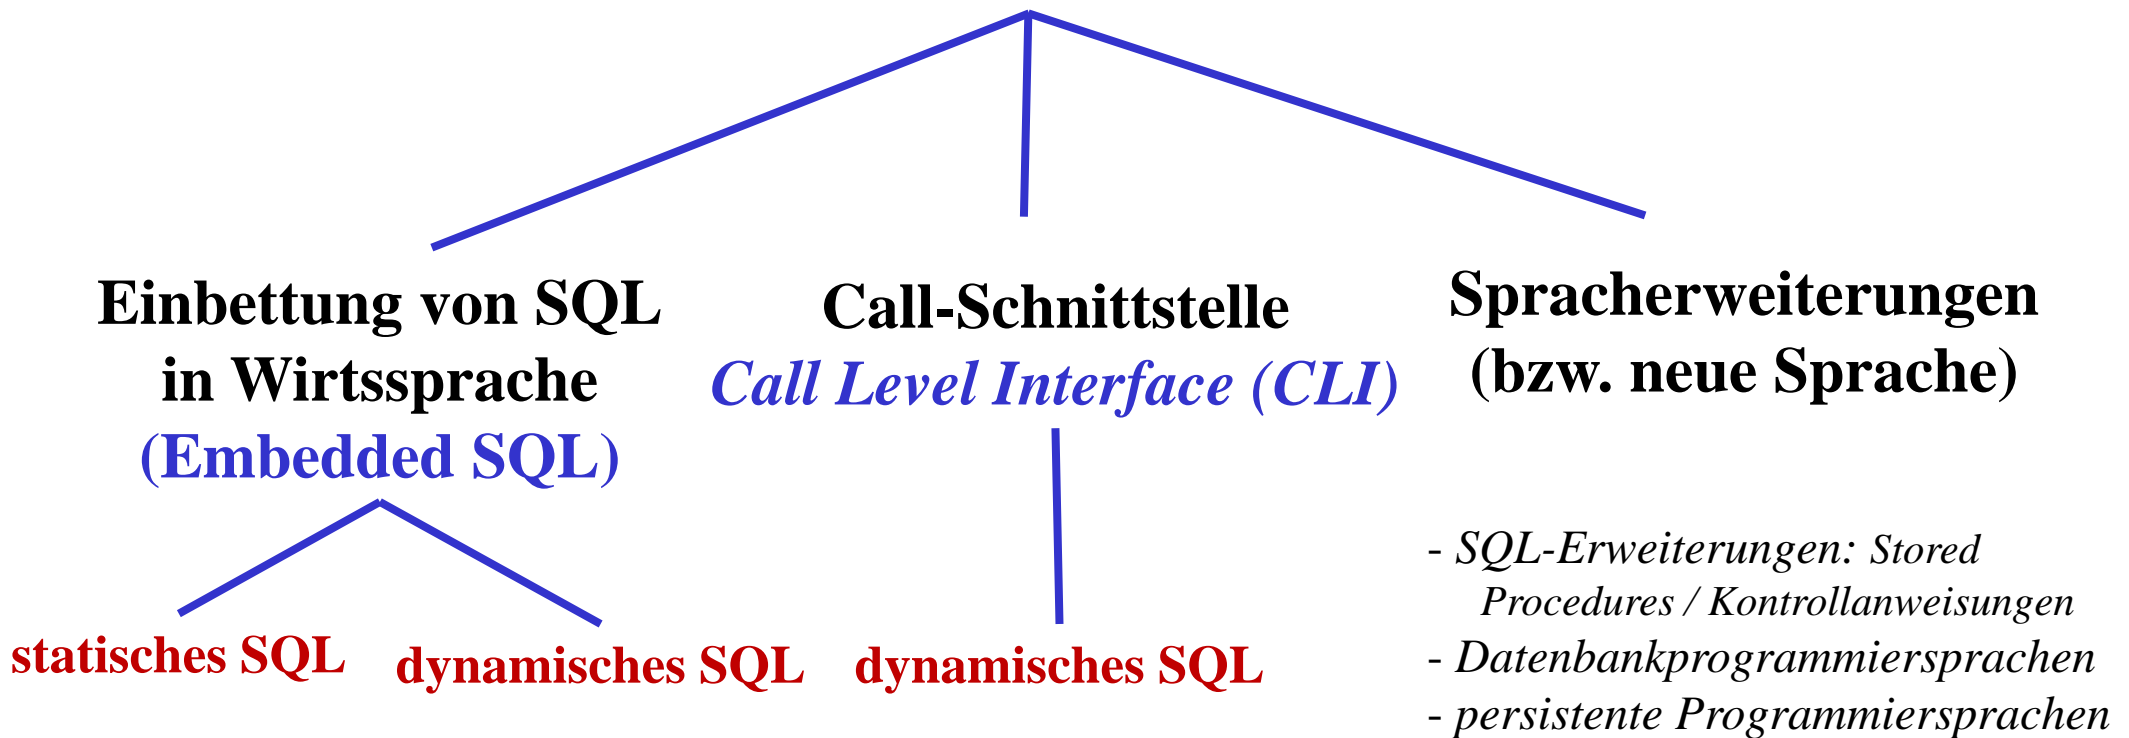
Einbettung von SQL in Wirtssprache (Embedded SQL)

Call-Schnittstelle
*Call Level Interface (CLI)*

Spracherweiterungen (bzw. neue Sprache)

statisches SQL

dynamisches SQL

dynamisches SQL

- *SQL-Erweiterungen: Stored Procedures / Kontrollanweisungen*
- *Datenbankprogrammiersprachen*
- *persistente Programmiersprachen*